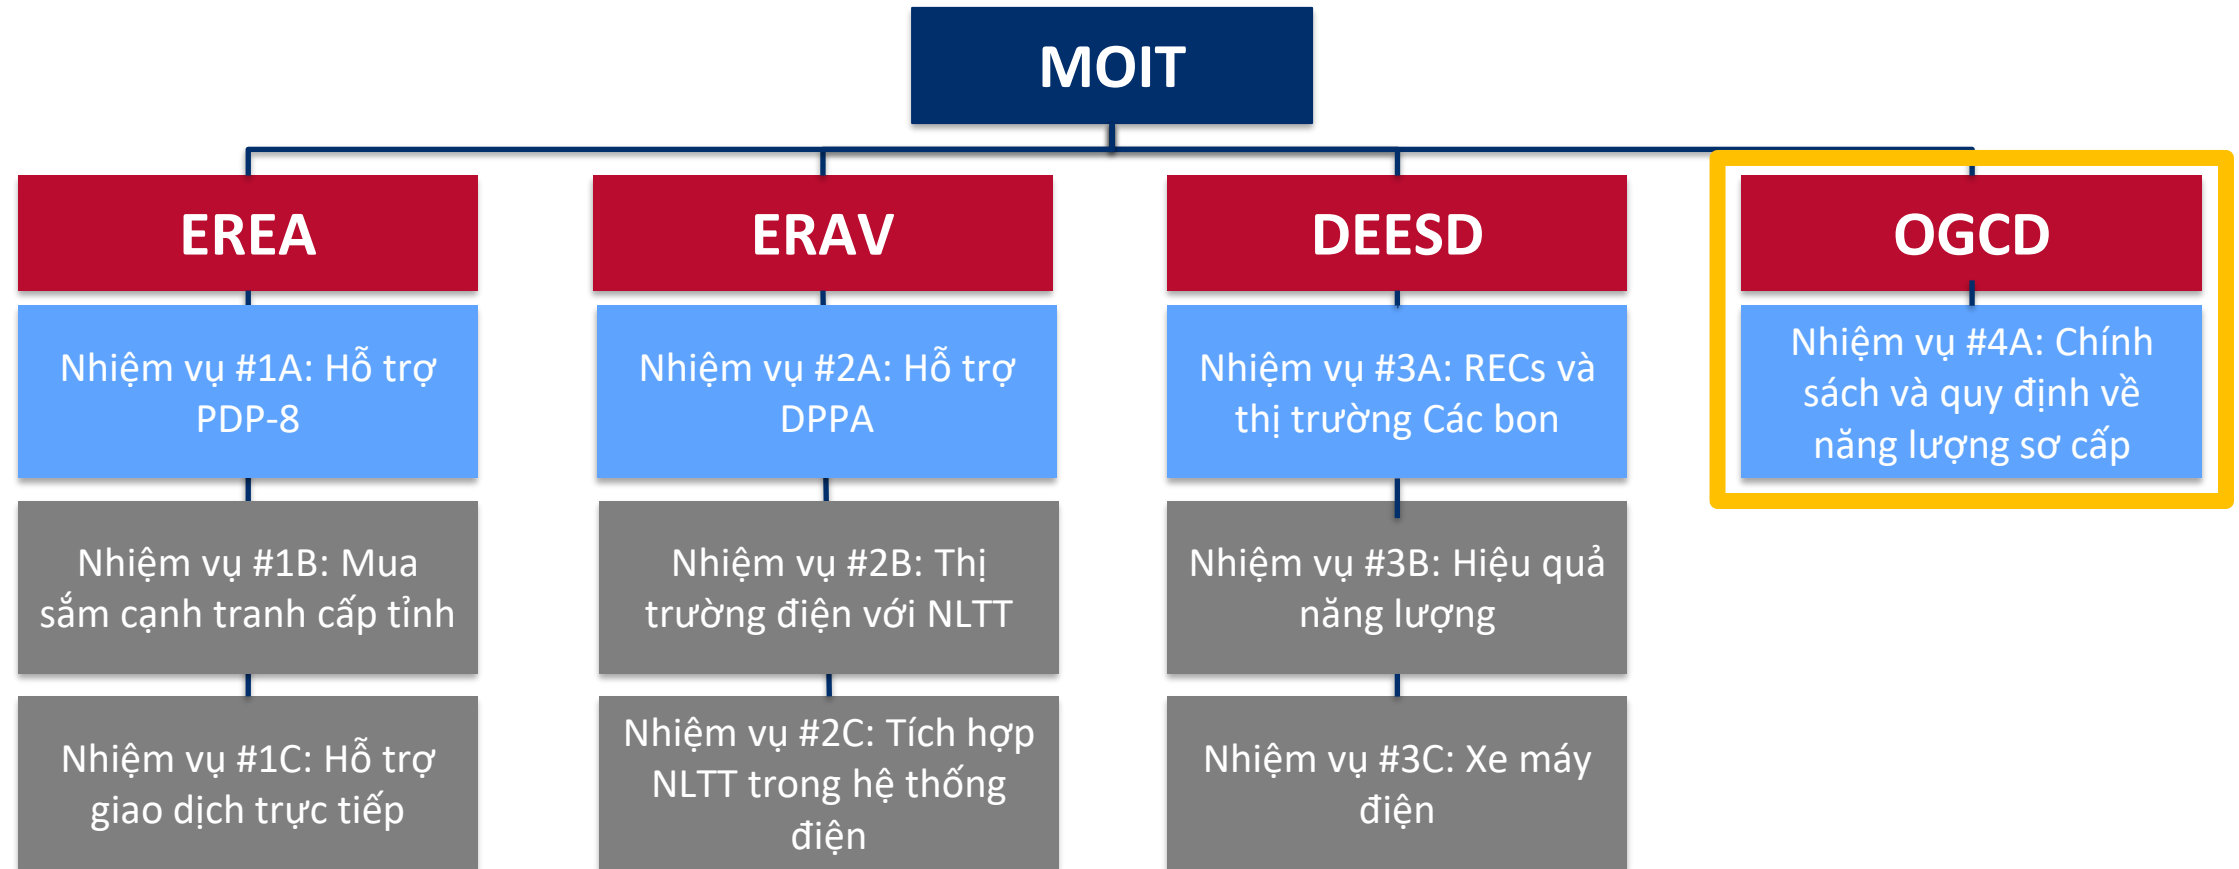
MOIT

EREA

Nhiệm vụ #1A: Hỗ trợ PDP-8

Nhiệm vụ #1B: Mua sắm cạnh tranh cấp tỉnh

Nhiệm vụ #1C: Hỗ trợ giao dịch trực tiếp

ERAV

Nhiệm vụ #2A: Hỗ trợ DPPA

Nhiệm vụ #2B: Thị trường điện với NLTT

Nhiệm vụ #2C: Tích hợp NLTT trong hệ thống điện

DEESD

Nhiệm vụ #3A: RECs và thị trường Các bon

Nhiệm vụ #3B: Hiệu quả năng lượng

Nhiệm vụ #3C: Xe máy điện

OGCD

Nhiệm vụ #4A: Chính sách và quy định về năng lượng sơ cấp